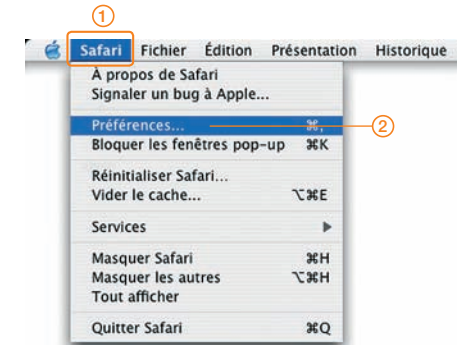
①

Safari Fichier Édition Présentation Historique

À propos de Safari
Signaler un bug à Apple...

Préférences... ⌘,
Bloquer les fenêtres pop-up ⌘K

②

Réinitialiser Safari...
Vider le cache... ⌥⌘E

Services ▶

Masquer Safari ⌘H
Masquer les autres ⌥⌘H
Tout afficher

Quitter Safari ⌘Q